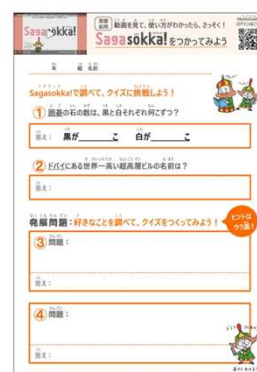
Sagasokka!

動画を見て、使い方がわかったら、さっそく！
Sagasokka!をつかってみよう

年　組　名前

Sagasokka!で調べて、クイズに挑戦しよう！

① 囲碁の石の数は、黒と白それぞれ何こずつ？

答え：　黒が＿＿＿＿こ　白が＿＿＿＿こ

② ドバイにある世界一高い超高層ビルの名前は？

答え：

発展問題：好きなことを調べて、クイズをつくってみよう！

ヒントはウラ面！

③ 問題：

答え：

④ 問題：

答え：